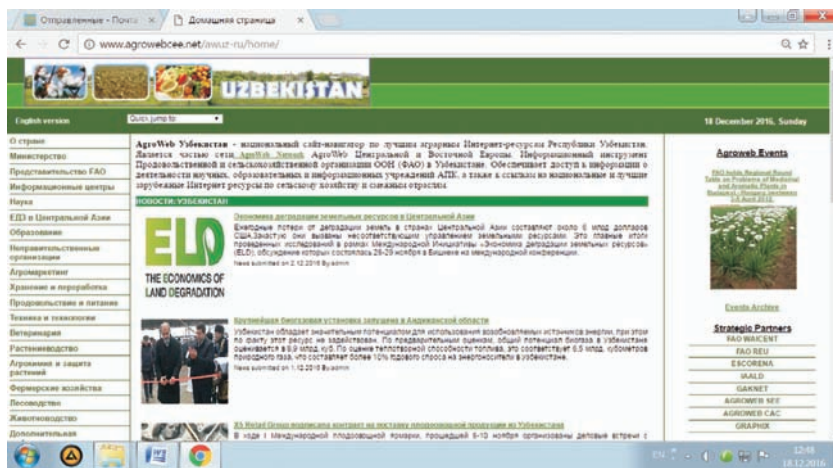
Отправленные - Почта × Домашняя страница ×

www.agrowebcee.net/awuz-ru/home/

UZBEKISTAN

English version Quick jump to: 18 December 2016, Sunday

О стране
Министерство
Представительство ФАО
Информационные центры
Наука
ЕДЗ в Центральной Азии
Образование
Неправительственные организации
Агромаркетинг
Хранение и переработка
Продовольствие и питание
Техника и технологии
Ветеринария
Растениеводство
Агрохимия и защита растений
Фермерские хозяйства
Лесоводство
Животноводство
Дополнительная

AgroWeb Узбекистан - национальный сайт-навигатор по лучшим аграрным Интернет-ресурсам Республики Узбекистан. Является частью сети AgroWeb Network AgroWeb Центральной и Восточной Европы. Информационный инструмент Продовольственной и сельскохозяйственной организации ООН (ФАО) в Узбекистане. Обеспечивает доступ к информации о деятельности научных, образовательных и информационных учреждений АПК, а также к ссылкам на национальные и лучшие зарубежные Интернет ресурсы по сельскому хозяйству и смежным отраслям.

НОВОСТИ: УЗБЕКИСТАН

ELD THE ECONOMICS OF LAND DEGRADATION

Экономика деградации земельных ресурсов в Центральной Азии
Ежегодные потери от деградации земель в странах Центральной Азии составляют около 6 млрд долларов США. Зачастую они вызваны несоответствующим управлением земельными ресурсами. Это главные итоги проведенных исследований в рамках Международной Инициативы «Экономика деградации земельных ресурсов» (ELD), обсуждение которых состоялось 28-29 ноября в Бишкеке на международной конференции.
News submitted on 2.12.2016 By admin

Крупнейшая биогазовая установка запущена в Андижанской области
Узбекистан обладает значительным потенциалом для использования возобновляемых источников энергии, при этом по факту этот ресурс не задействован. По предварительным оценкам, общий потенциал биогаза в Узбекистане оценивается в 9,9 млрд. куб. По оценке теплотворной способности топлива, это соответствует 6,5 млрд. кубометров природного газа, что составляет более 10% годового спроса на энергоносители в Узбекистане.
News submitted on 1.12.2016 By admin

X5 Retail Group подписала контракт на поставку плодоовощной продукции из Узбекистана
В ходе I Международной плодоовощной ярмарки, прошедшей 5-10 ноября организованы деловые встречи с

Agroweb Events

FAO holds Regional Round Table on Problems of Medicinal and Aromatic Plants in Budapest, Hungary, between 3-5 April 2016

Events Archive

Strategic Partners
FAO WAICENT
FAO REU
ESCORENA
IAALD
GAKNET
AGROWEB SEE
AGROWEB CAC
GRAPHIX

EN 12:48 18.12.2016